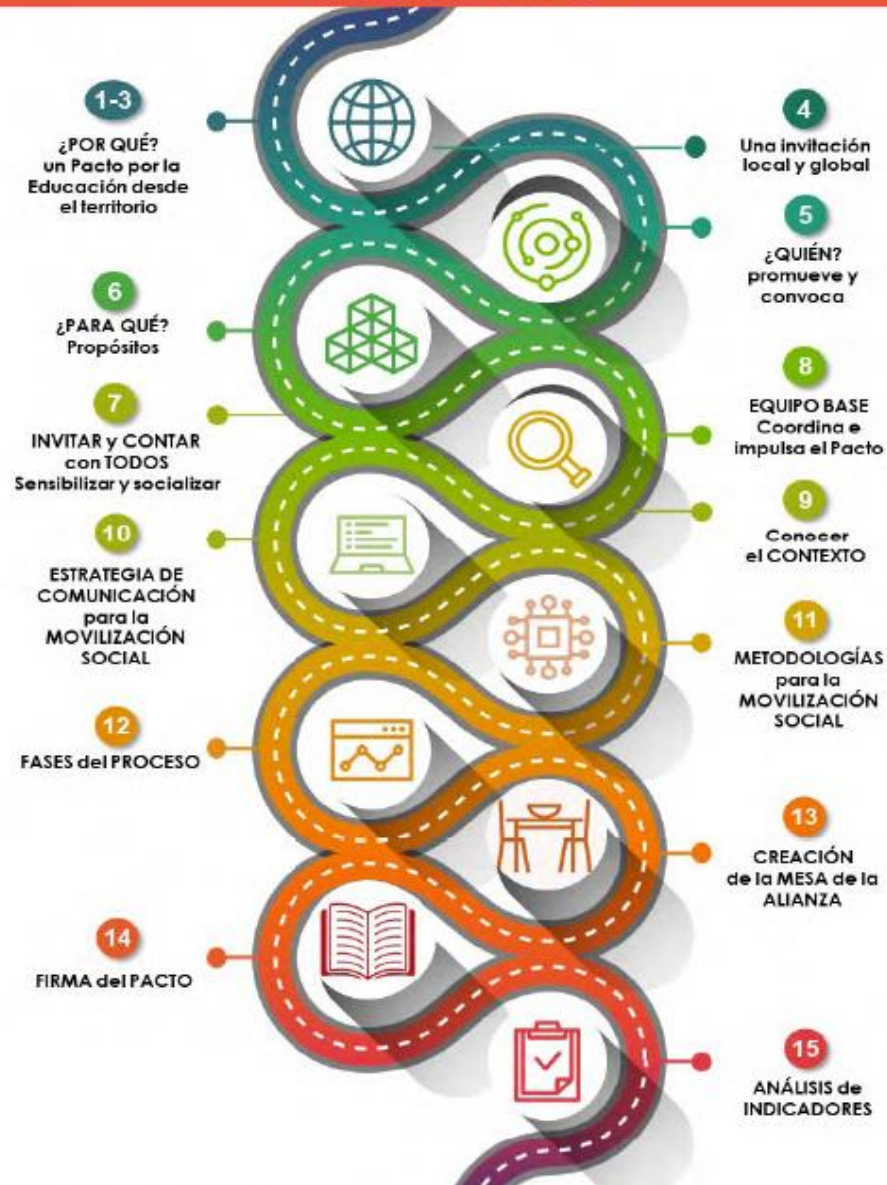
1-3
¿POR QUÉ? un Pacto por la Educación desde el territorio

4
Una invitación local y global

5
¿QUIÉN? promueve y convoca

6
¿PARA QUÉ? Propósitos

7
INVITAR y CONTAR con TODOS Sensibilizar y socializar

8
EQUIPO BASE Coordina e impulsa el Pacto

9
Conocer el CONTEXTO

10
ESTRATEGIA DE COMUNICACIÓN para la MOVILIZACIÓN SOCIAL

11
METODOLOGÍAS para la MOVILIZACIÓN SOCIAL

12
FASES del PROCESO

13
CREACIÓN de la MESA de la ALIANZA

14
FIRMA del PACTO

15
ANÁLISIS de INDICADORES